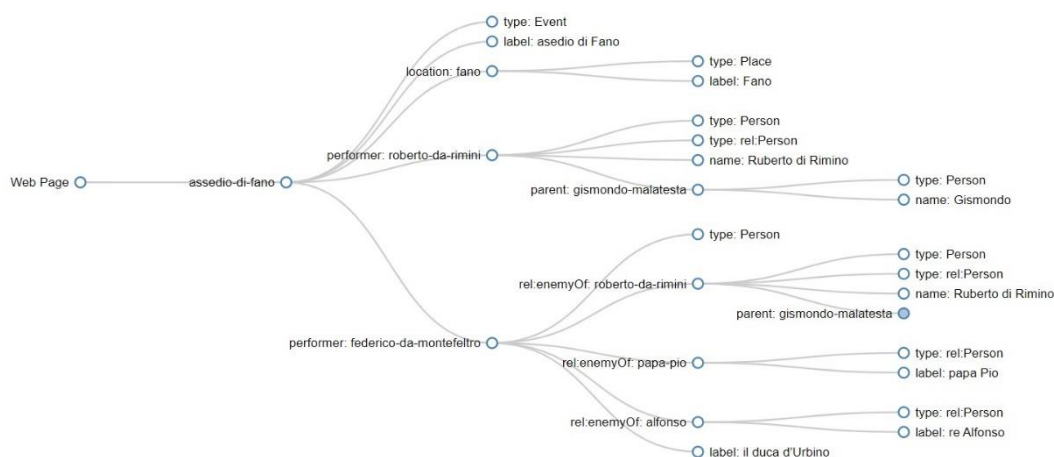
Web Page
assedio-di-fano
type: Event
label: asedio di Fano
location: fano
type: Place
label: Fano
performer: roberto-da-rimini
type: Person
type: rel:Person
name: Ruberto di Rimino
parent: gismondo-malatesta
type: Person
name: Gismondo
performer: federico-da-montefeltro
type: Person
rel:enemyOf: roberto-da-rimini
type: Person
type: rel:Person
name: Ruberto di Rimino
parent: gismondo-malatesta
rel:enemyOf: papa-pio
type: rel:Person
label: papa Pio
rel:enemyOf: alfonso
type: rel:Person
label: re Alfonso
label: il duca d'Urbino